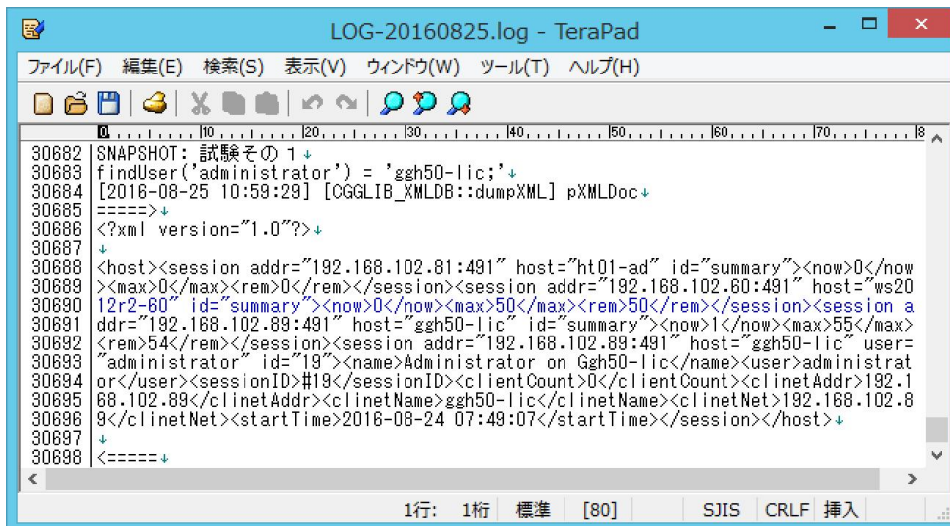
LOG-20160825.log - TeraPad

ファイル(F) 編集(E) 検索(S) 表示(V) ウィンドウ(W) ツール(T) ヘルプ(H)

0 10 20 30 40 50 60 70 8

30682 SNAPSHOT: 試験その1
30683 findUser('administrator') = 'ggh50-lic;'
30684 [2016-08-25 10:59:29] [CGGLIB_XMLDB::dumpXML] pXMLDoc
30685 =====>
30686 <?xml version="1.0"?>
30687
30688 <host><session addr="192.168.102.81:491" host="ht01-ad" id="summary"><now>0</now
30689 ><max>0</max><rem>0</rem></session><session addr="192.168.102.60:491" host="ws20
30690 12r2-60" id="summary"><now>0</now><max>50</max><rem>50</rem></session><session a
30691 ddr="192.168.102.89:491" host="ggh50-lic" id="summary"><now>1</now><max>55</max>
30692 <rem>54</rem></session><session addr="192.168.102.89:491" host="ggh50-lic" user=
30693 "administrator" id="19"><name>Administrator on Ggh50-lic</name><user>administrat
30694 or</user><sessionID>#19</sessionID><clientCount>0</clientCount><clinetAddr>192.1
30695 68.102.89</clinetAddr><clinetName>ggh50-lic</clinetName><clinetNet>192.168.102.8
30696 9</clinetNet><startTime>2016-08-24 07:49:07</startTime></session></host>
30697
30698 <=====

1行: 1桁 標準 [80] SJIS CRLF 挿入